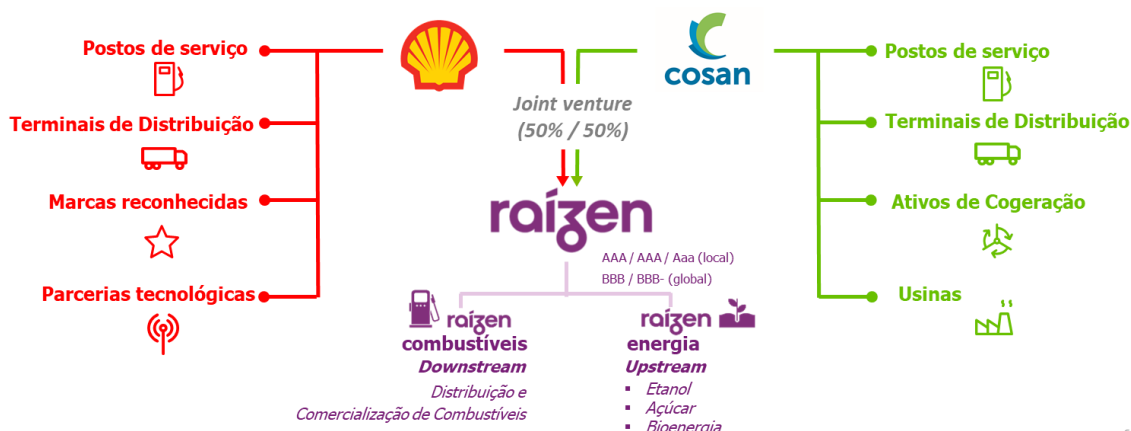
Postos de serviço

Terminais de Distribuição

Marcas reconhecidas

Parcerias tecnológicas

cosan

Joint venture
(50% / 50%)

raízen

AAA / AAA / Aaa (local)
BBB / BBB- (global)

Postos de serviço

Terminais de Distribuição

Ativos de Cogeração

Usinas

raízen combustíveis
Downstream
Distribuição e Comercialização de Combustíveis

raízen energia
Upstream
▪ Etanol
▪ Açúcar
▪ Bioenergia